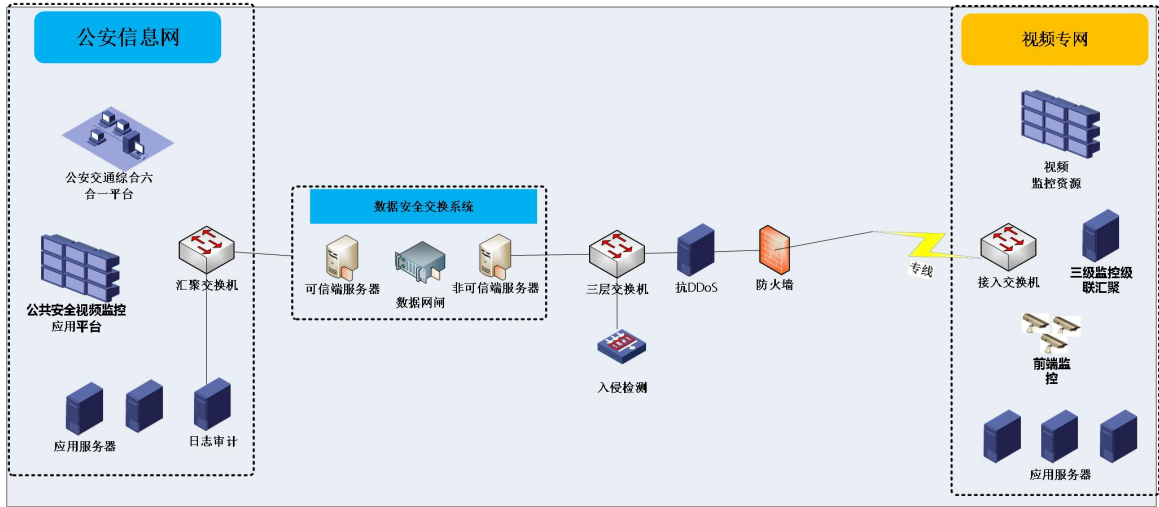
公安信息网

公安交通综合六合一平台

公共安全视频监控应用平台

汇聚交换机

应用服务器

日志审计

数据安全交换系统

可信端服务器

数据网闸

非可信端服务器

三层交换机

入侵检测

抗DDoS

防火墙

专线

视频专网

视频监控资源

接入交换机

三级监控级联汇聚

前端监控

应用服务器